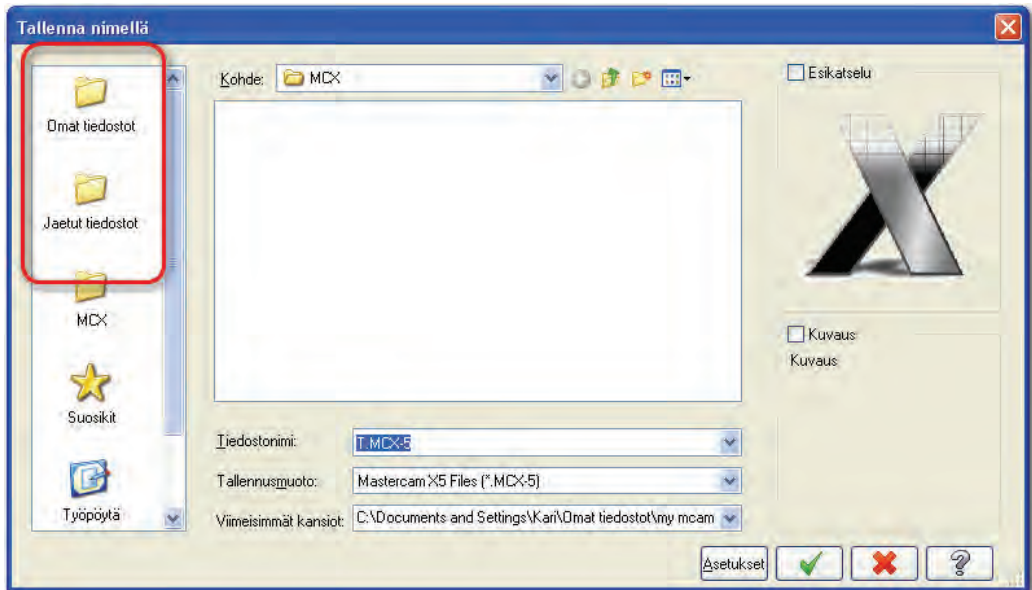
Tallenna nimellä

Omat tiedostot

Jaetut tiedostot

MCX

Suosikit

Työpöytä

Kohde: MCX

Esikatselu

Kuvaus

Kuvaus

Tiedostonimi: T.MCX-5

Tallennusmuoto: Mastercam X5 Files (*.MCX-5)

Viimeisimmät kansiot: C:\Documents and Settings\Kari\Omat tiedostot\my mcam

Asetukset